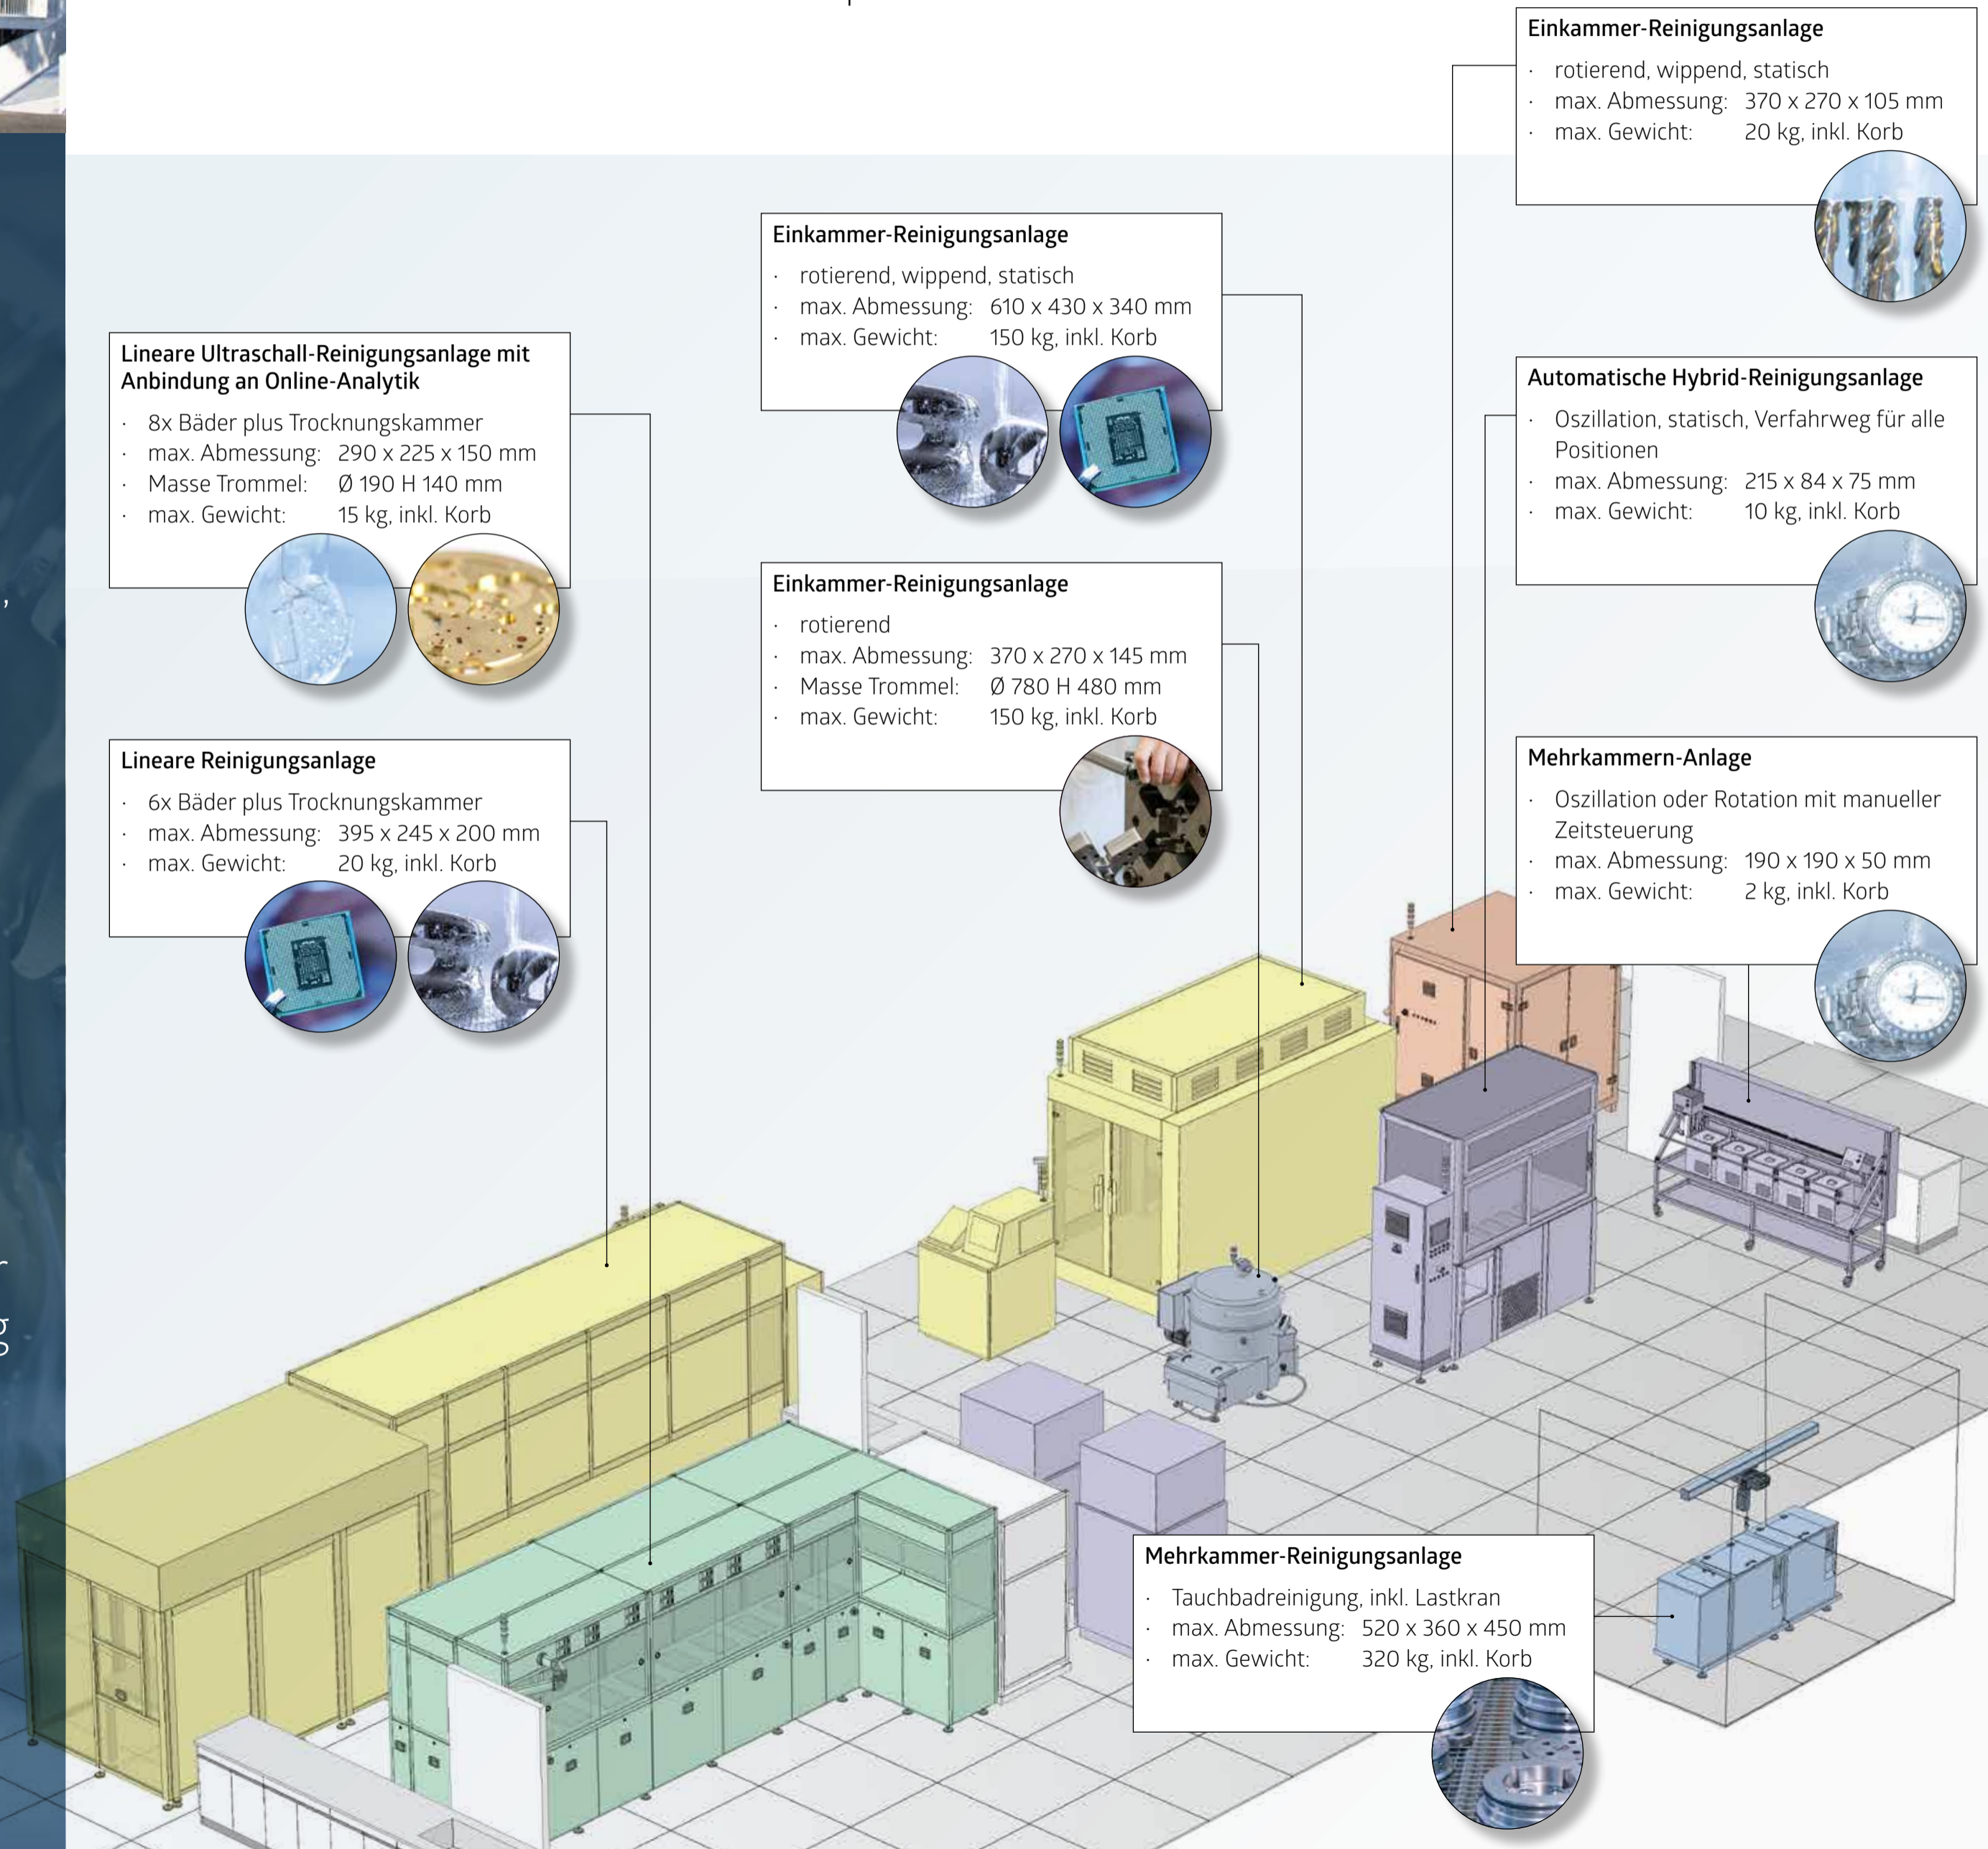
Lineare Ultraschall-Reinigungsanlage mit Anbindung an Online-Analytik

· 8x Bäder plus Trocknungskammer
· max. Abmessung: 290 x 225 x 150 mm
· Masse Trommel: Ø 190 H 140 mm
· max. Gewicht: 15 kg, inkl. Korb

Lineare Reinigungsanlage

· 6x Bäder plus Trocknungskammer
· max. Abmessung: 395 x 245 x 200 mm
· max. Gewicht: 20 kg, inkl. Korb

Einkammer-Reinigungsanlage

· rotierend, wippend, statisch
· max. Abmessung: 610 x 430 x 340 mm
· max. Gewicht: 150 kg, inkl. Korb

Einkammer-Reinigungsanlage

· rotierend
· max. Abmessung: 370 x 270 x 145 mm
· Masse Trommel: Ø 780 H 480 mm
· max. Gewicht: 150 kg, inkl. Korb

Einkammer-Reinigungsanlage

· rotierend, wippend, statisch
· max. Abmessung: 370 x 270 x 105 mm
· max. Gewicht: 20 kg, inkl. Korb

Automatische Hybrid-Reinigungsanlage

· Oszillation, statisch, Verfahrweg für alle Positionen
· max. Abmessung: 215 x 84 x 75 mm
· max. Gewicht: 10 kg, inkl. Korb

Mehrkammern-Anlage

· Oszillation oder Rotation mit manueller Zeitsteuerung
· max. Abmessung: 190 x 190 x 50 mm
· max. Gewicht: 2 kg, inkl. Korb

Mehrkammer-Reinigungsanlage

· Tauchbadreinigung, inkl. Lastkran
· max. Abmessung: 520 x 360 x 450 mm
· max. Gewicht: 320 kg, inkl. Korb